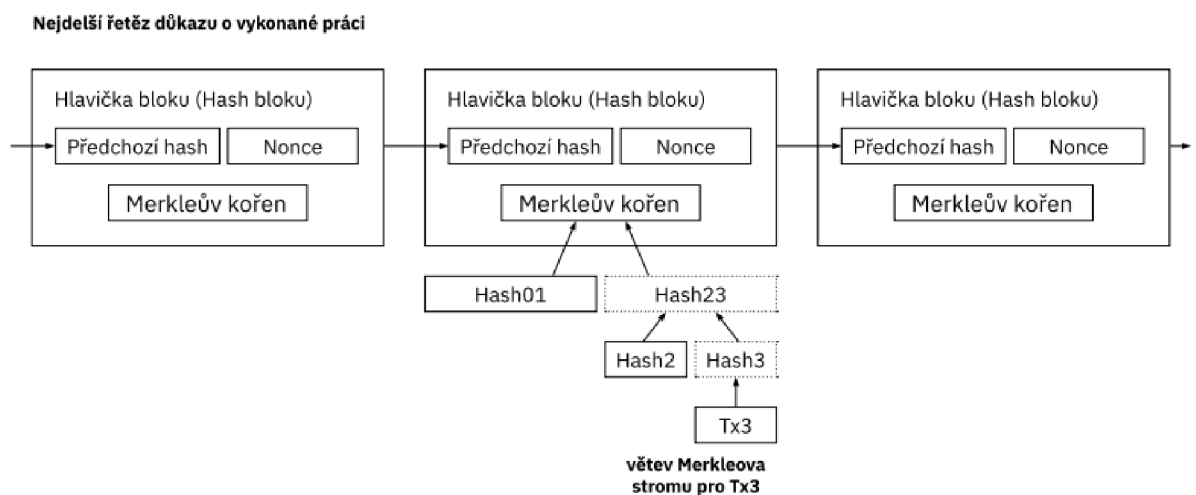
Nejdelší řetěz důkazu o vykonané práci

Hlavička bloku (Hash bloku)
Předchozí hash
Nonce
Merkleův kořen

Hlavička bloku (Hash bloku)
Předchozí hash
Nonce
Merkleův kořen

Hlavička bloku (Hash bloku)
Předchozí hash
Nonce
Merkleův kořen

Hash01
Hash23
Hash2
Hash3
Tx3

větev Merkleova stromu pro Tx3